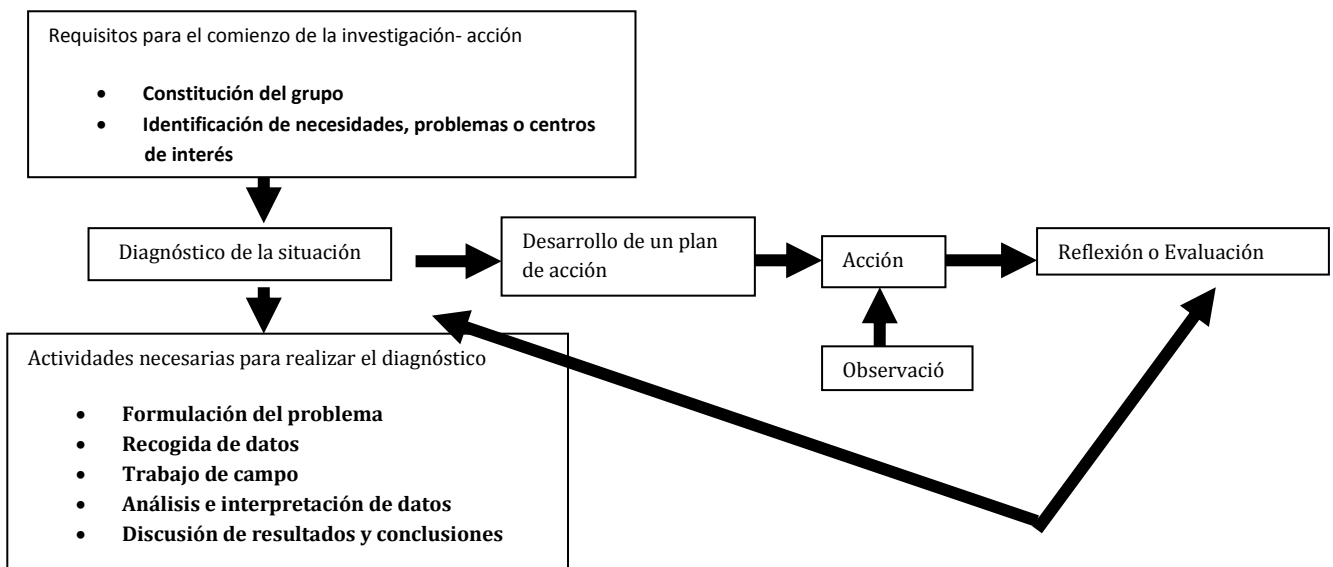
Requisitos para el comienzo de la investigación- acción

- **Constitución del grupo**
- **Identificación de necesidades, problemas o centros de interés**

Diagnóstico de la situación

Desarrollo de un plan de acción

Acción

Reflexión o Evaluación

Observació

Actividades necesarias para realizar el diagnóstico

- **Formulación del problema**
- **Recogida de datos**
- **Trabajo de campo**
- **Análisis e interpretación de datos**
- **Discusión de resultados y conclusiones**